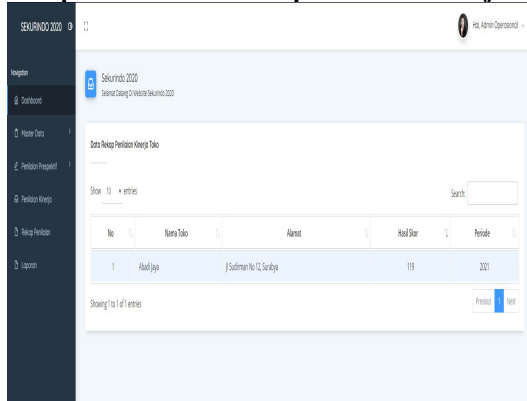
SEKURINDO 2020

Hai, Admin Operasional

Navigation

Dashboard

Master Data

Penilaian Prespektif

Penilaian Kinerja

Rekap Penilaian

Laporan

Sekurindo 2020

Selamat Datang Di Website Sekurindo 2020

Data Rekap Penilaian Kinerja Toko

Show 10 entries

Search:

| No | Nama Toko | Alamat | Hasil Skor | Periode |
|---|---|---|---|---|
| 1 | Abadi Jaya | Jl Sudirman No 12, Surabya | 119 | 2021 |

Showing 1 to 1 of 1 entries

Previous 1 Next